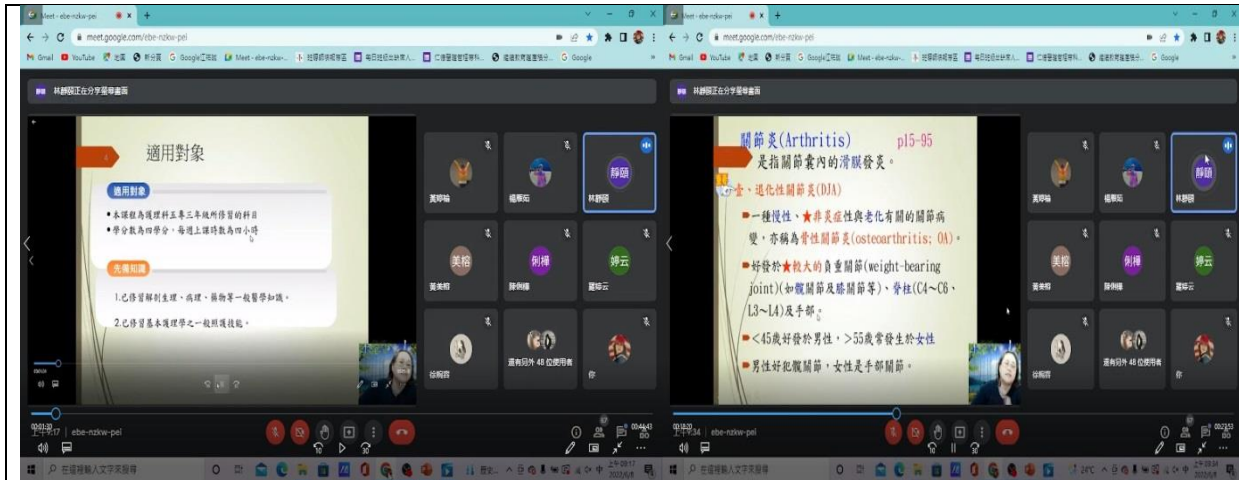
Meet - ebe-nzkw-pei
meet.google.com/ebe-nzkw-pei
Gmail YouTube 地圖 新分頁 Google Meet - ebe-nzkw-
林靜賢正在分享螢幕畫面

適用對象

適用對象
•本課程為護理科五專三年級所修習的科目
•學分數為四學分，每週上課時數為四小時

先備知識
1.已修習解剖生理、病理、藥物等一般醫學知識。
2.已修習基本護理學之一般照護技能。

黃翊瑜
楊雅茹
靜頤
林靜賢
美榕
黃美榕
俐樺
陳俐樺
婷云
羅婷云
谷婉蓉
還有另外 48 位使用者

ebe-nzkw-pei

Meet - ebe-nzkw-pei
meet.google.com/ebe-nzkw-pei
林靜賢正在分享螢幕畫面

關節炎(Arthritis) p15-95
是指關節囊內的滑膜發炎。
壹、退化性關節炎(DJA)
一種慢性、★非炎症性與老化有關的關節病變，亦稱為骨性關節炎(osteoarthritis; OA)。
好發於★較大的負重關節(weight-bearing joint)(如髖關節及膝關節等)、脊柱(C4~C6、L3~L4)及手部。
<45歲好發於男性，>55歲常發生於女性
男性好犯髖關節，女性是手部關節。

黃翊瑜
楊雅茹
靜頤
林靜賢
美榕
黃美榕
俐樺
陳俐樺
婷云
羅婷云
谷婉蓉
還有另外 48 位使用者
你

ebe-nzkw-pei
在這裡輸入文字來搜尋